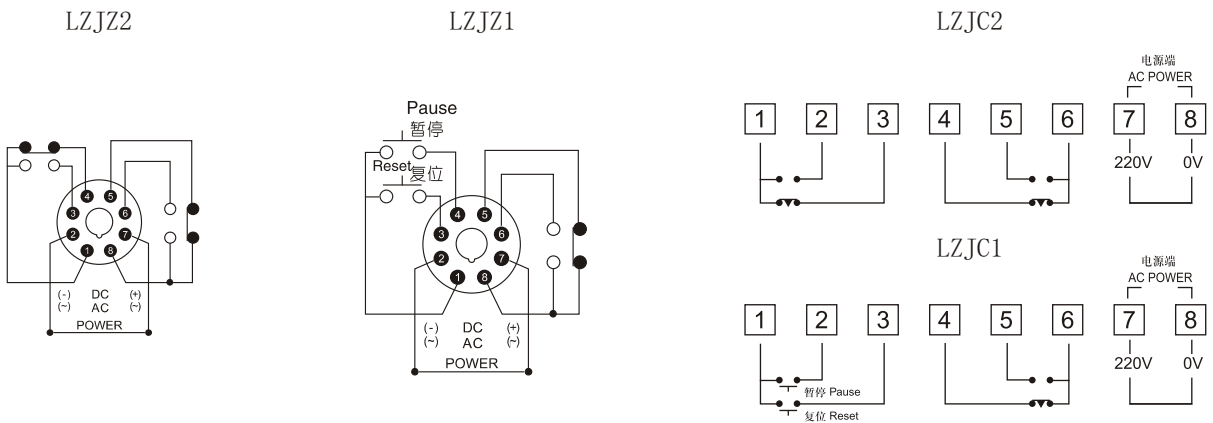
LZJZ2

4 5 3 6 2 7 1 8

(-) (~) DC AC (+) (~)

POWER

LZJZ1

Pause
暂停

Reset
复位

4 5 3 6 2 7 1 8

(-) (~) DC AC (+) (~)

POWER

LZJC2

电源端
AC POWER

1 2 3 4 5 6 7 8

220V 0V

LZJC1

电源端
AC POWER

1 2 3 4 5 6 7 8

220V 0V

暂停 Pause
复位 Reset